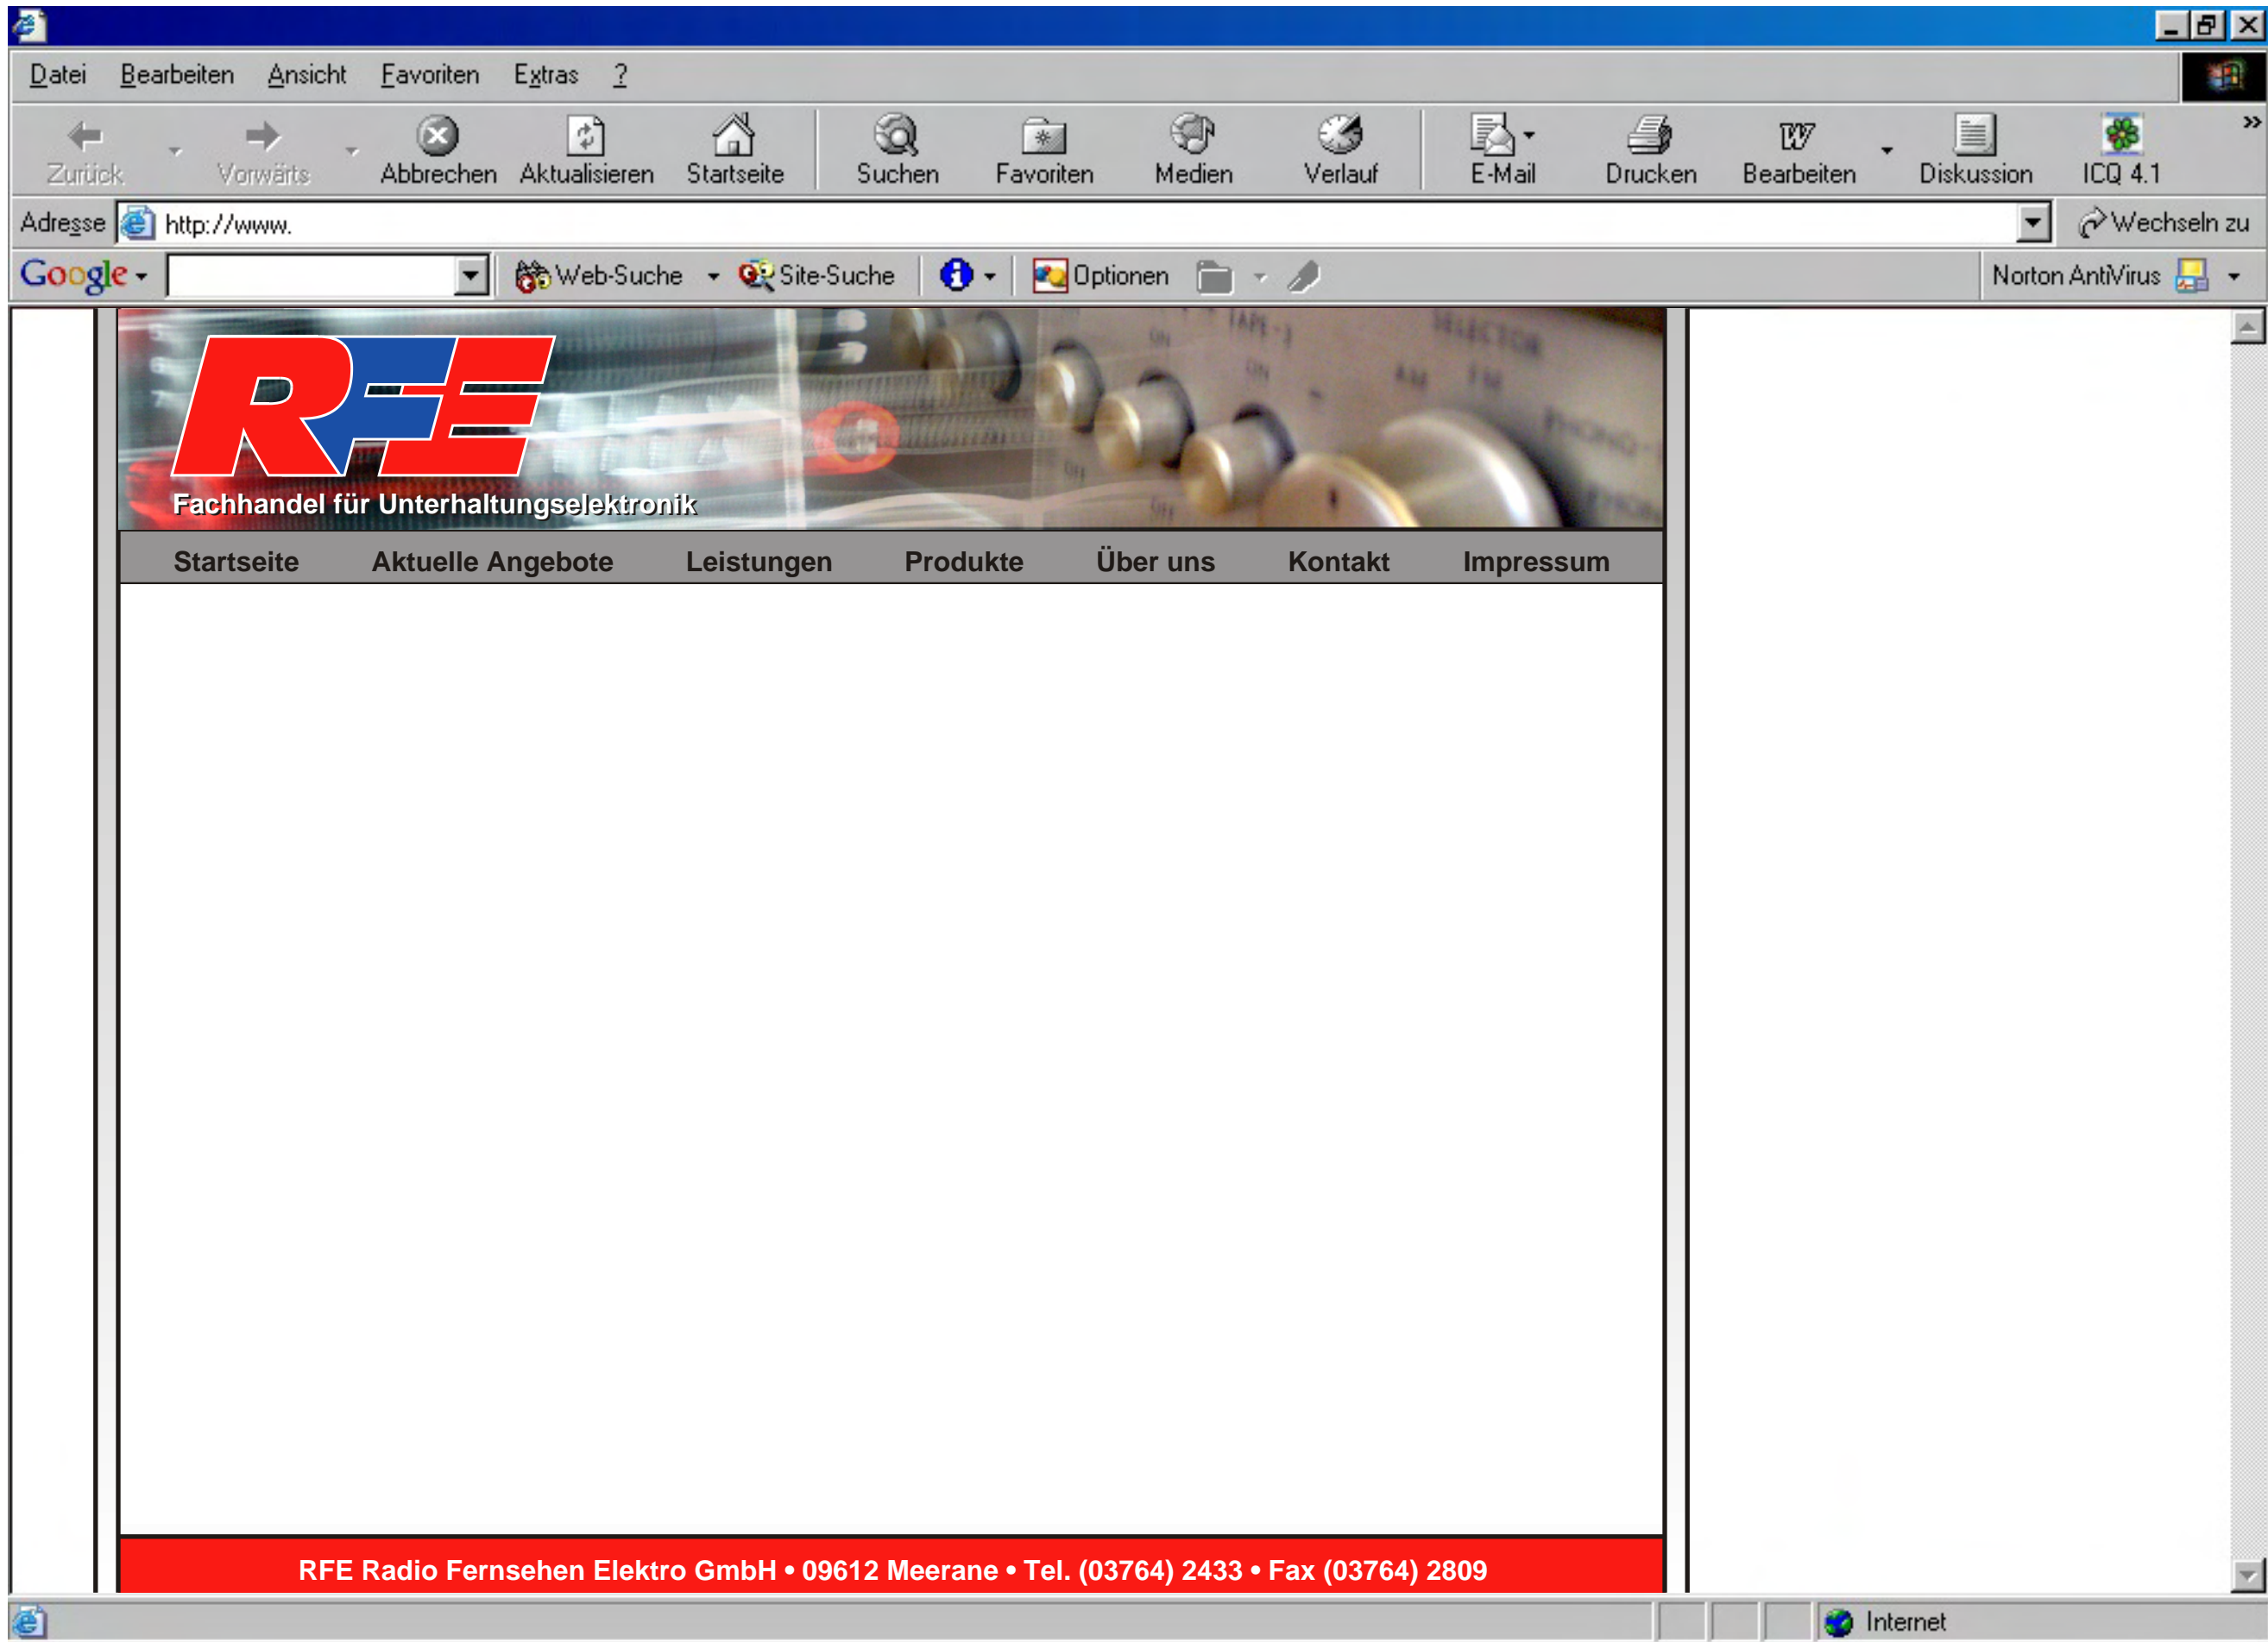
Datei Bearbeiten Ansicht Favoriten Extras ?

Zurück Vorwärts Abbrechen Aktualisieren Startseite Suchen Favoriten Medien Verlauf E-Mail Drucken Bearbeiten Diskussion ICQ 4.1

Adresse http://www.

Wechseln zu

Google Web-Suche Site-Suche Optionen Norton AntiVirus

RFE

Fachhandel für Unterhaltungselektronik

Startseite Aktuelle Angebote Leistungen Produkte Über uns Kontakt Impressum

RFE Radio Fernsehen Elektro GmbH • 09612 Meerane • Tel. (03764) 2433 • Fax (03764) 2809

Internet